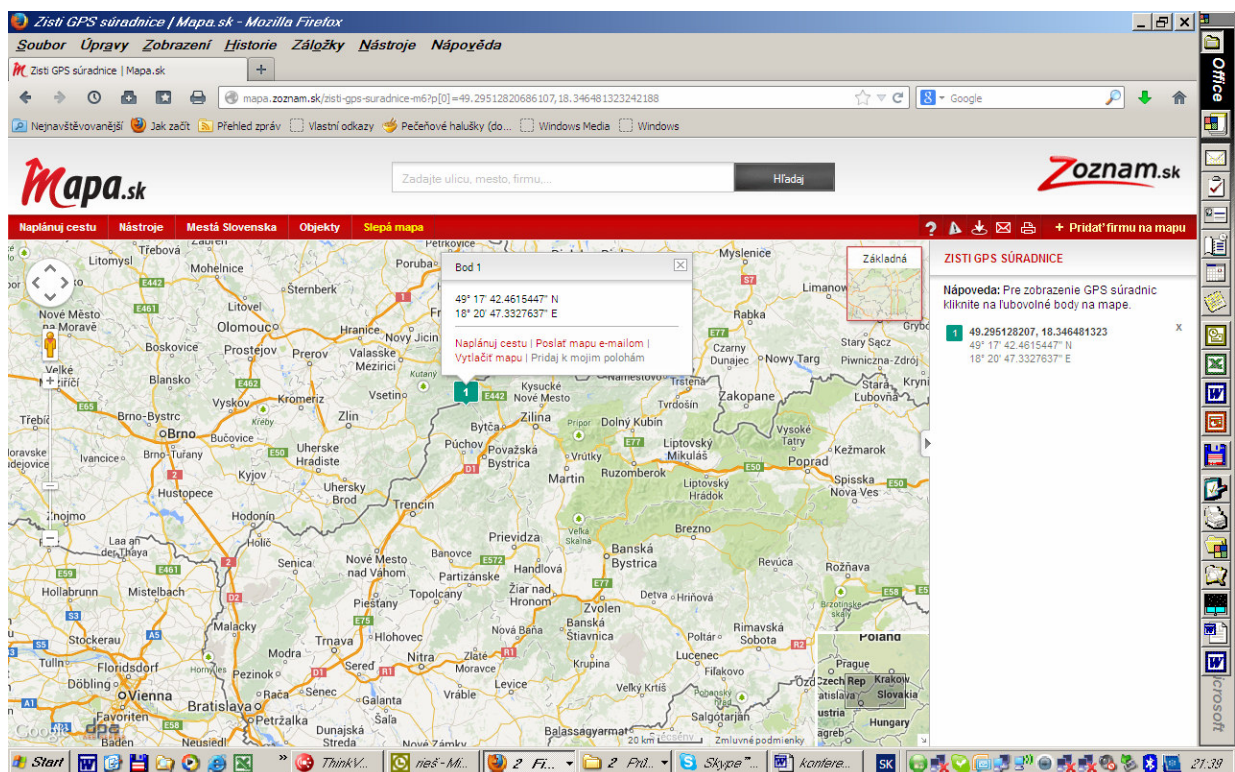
Zisti GPS súradnice | Mapa.sk - Mozilla Firefox

Soubor Úpravy Zobrazení Historie Záložky Nástroje Nápověda

Zisti GPS súradnice | Mapa.sk

mapa.zoznam.sk/zisti-gps-suradnice-m6?p[0]=49.29512820686107,18.346481323242188

Google

Nejnavštěvovanější Jak začít Přehled zpráv Vlastní odkazy Pečeňové halušky (do... Windows Media Windows

Mapa.sk

Zadajte ulicu, mesto, firmu,...

Hľadaj

Zoznam.sk

Naplánuj cestu Nástroje Mestá Slovenska Objekty Slepá mapa

+ Pridať firmu na mapu

Bod 1

49° 17' 42.4615447" N
18° 20' 47.3327637" E

Naplánuj cestu | Poslať mapu e-mailom | Vytlačiť mapu | Pridaj k mojim polohám

Základná

ZISTI GPS SÚRADNICE

Nápoveda: Pre zobrazenie GPS súradnic kliknite na ľubovolné body na mape.

1 49.295128207, 18.346481323
49° 17' 42.4615447" N
18° 20' 47.3327637" E

x

Litomysl Třebová Mohelnice Šternberk Poruba Petrkovice Myslenice Limanowa Nové Město na Moravě Litovel Olomouc Hranice Nový Jičín Rabka Stary Sącz Gryb Boskovice Prostějov Prerov Valasske Mezirici Czarny Dunajec Nowy Targ Piwniczna-Zdrój Velké Meziříčí Blansko Kutny Kysucke Nové Mesto Trstena Zakopane Stara Lubovňa Kryni Vyskov Kromeriz Vsetino Tvrdošín Třebíč Brno-Bystrc Brno Zlin Zilina Dolný Kubín Vysoké Tatry Bučovice Kreby Bytča Považská Bystrica Liptovský Mikuláš Kežmarok Ivancice Brno-Tuřany Uherske Hradiste Púchov Vrútky Poprad Moravske Budejovice Kyjov Martin Ruzomberok Spisska Nova Ves Hustopece Uhersky Brod Liptovský Hrádok Znojmo Hodonín Trencin Brezno Laa an der Thaya Prievidza Velka Skalna Senica Nové Mesto nad Váhom Handlová Banská Bystrica Revúca Rožňava Partizánske Hollabrunn Mistelbach Topolcany Žiar nad Hronom Detva Hriňová Piestany Zvolen Malacky Hlohovec Banská Štiavnica Rimavská Sobota Stockerau Trnava Nová Baňa Poltár Tulln Floridsdorf Modra Sered Nitra Zlaté Moravce Krupina Lučenec Fiľakovo Döbling Vienna Pezinok Senec Vráble Levice Veľký Krtíš Ozd Favoriten Bratislava Petržalka Galanta Šaľa Salgótarján Baden Neusiedl Dunajská Streda Nové Zámky Balassagyarmat

Poland Prague Krakow Czech Rep Slovakia Austria Hungary

20 km Zmluvné podmienky

Google

Start ThinkV... nieš - Mi... 2 Fi... 2 Prd... Skype™ konfere... SK 21:39

Office Microsoft